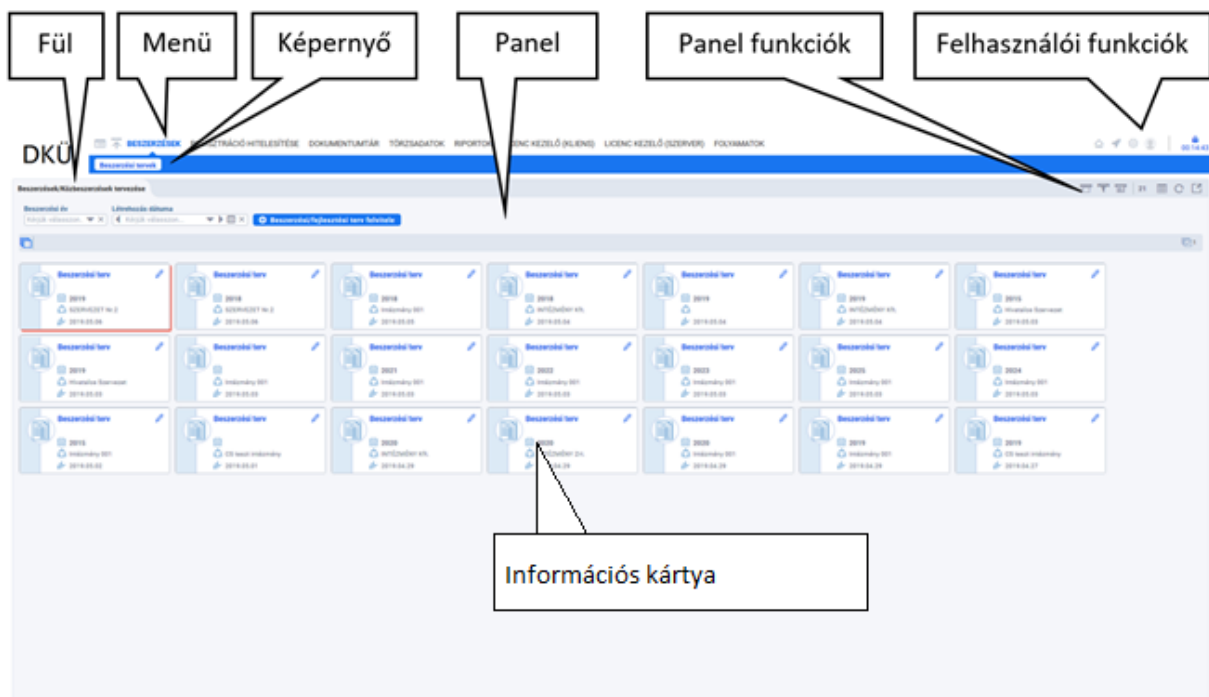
Fül

Menü

Képernyő

Panel

Panel funkciók

Felhasználói funkciók

DKÜ

BESZERZÉSEK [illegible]TRÁCIÓ HITELESÍTÉSE DOKUMENTUMTÁR TÖRZSADATOK RIPORTOK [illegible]ENC KEZELŐ (KLIENS) LICENC KEZELŐ (SZERVER) FOLYAMATOK

Beszerzési tervek

Beszerzések/Közbeszerzések tervezése

Beszerzési év

Létrehozás dátuma

Beszerzési/fejlesztési terv felvitele

Beszerzési terv
2019
SZERVEZET Nr.2
2019.05.06

Beszerzési terv
2018
SZERVEZET Nr.2
2019.05.06

Beszerzési terv
2018
Intézmény 001
2019.05.05

Beszerzési terv
2018
INTÉZMÉNY Kft.
2019.05.04

Beszerzési terv
2019
2019.05.04

Beszerzési terv
2019
INTÉZMÉNY Kft.
2019.05.04

Beszerzési terv
2015
Hivatalos Szervezet
2019.05.03

Beszerzési terv
2019
Hivatalos Szervezet
2019.05.03

Beszerzési terv
Intézmény 001
2019.05.03

Beszerzési terv
2021
Intézmény 001
2019.05.03

Beszerzési terv
2022
Intézmény 001
2019.05.03

Beszerzési terv
2023
Intézmény 001
2019.05.03

Beszerzési terv
2025
Intézmény 001
2019.05.03

Beszerzési terv
2024
Intézmény 001
2019.05.03

Beszerzési terv
2015
Intézmény 001
2019.05.02

Beszerzési terv
CS teszt intézmény
2019.05.01

Beszerzési terv
2020
INTÉZMÉNY Kft.
2019.04.29

Beszerzési terv
2020
INTÉZMÉNY Zrt.
2019.04.29

Beszerzési terv
2020
Intézmény 001
2019.04.29

Beszerzési terv
2019
Intézmény 001
2019.04.29

Beszerzési terv
2019
CS teszt intézmény
2019.04.27

Információs kártya